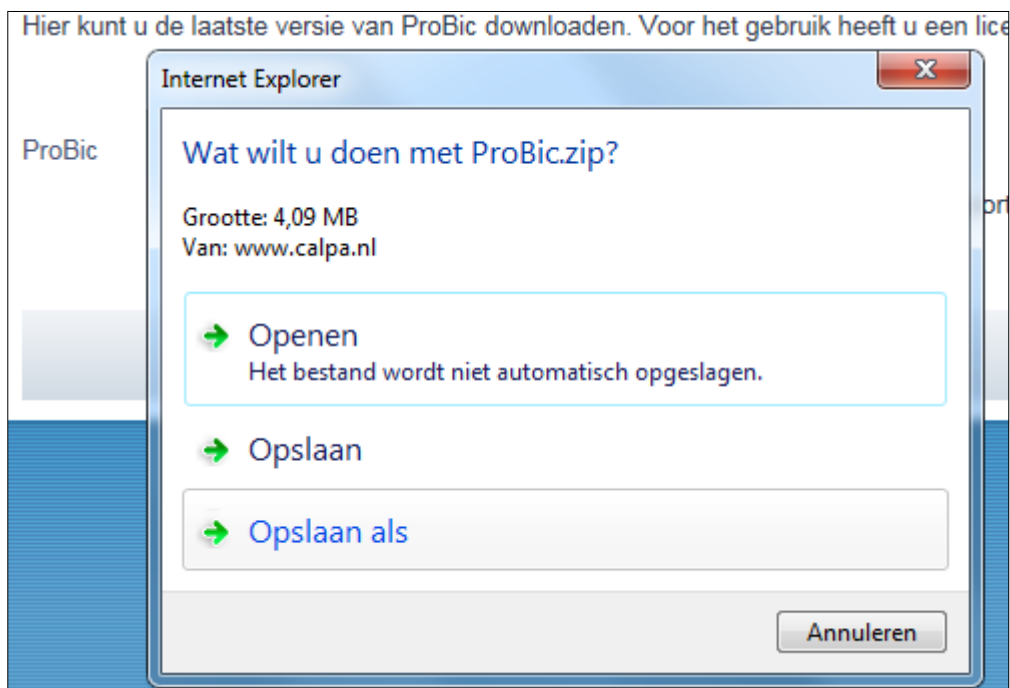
Hier kunt u de laatste versie van ProBic downloaden. Voor het gebruik heeft u een lice

ProBic

rt

Internet Explorer

Wat wilt u doen met ProBic.zip?

Grootte: 4,09 MB
Van: www.calpa.nl

Openen
Het bestand wordt niet automatisch opgeslagen.

Opslaan

Opslaan als

Annuleren